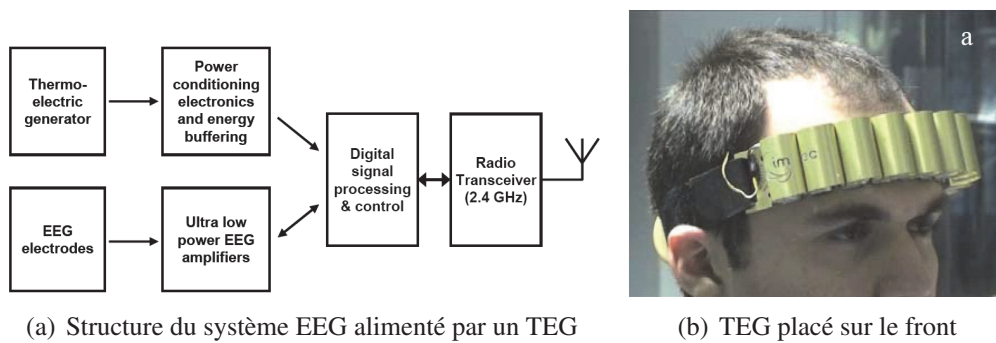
Thermo-electric generator

Power conditioning electronics and energy buffering

EEG electrodes

Ultra low power EEG amplifiers

Digital signal processing & control

Radio Transceiver (2.4 GHz)

a

imec

(a) Structure du système EEG alimenté par un TEG

(b) TEG placé sur le front